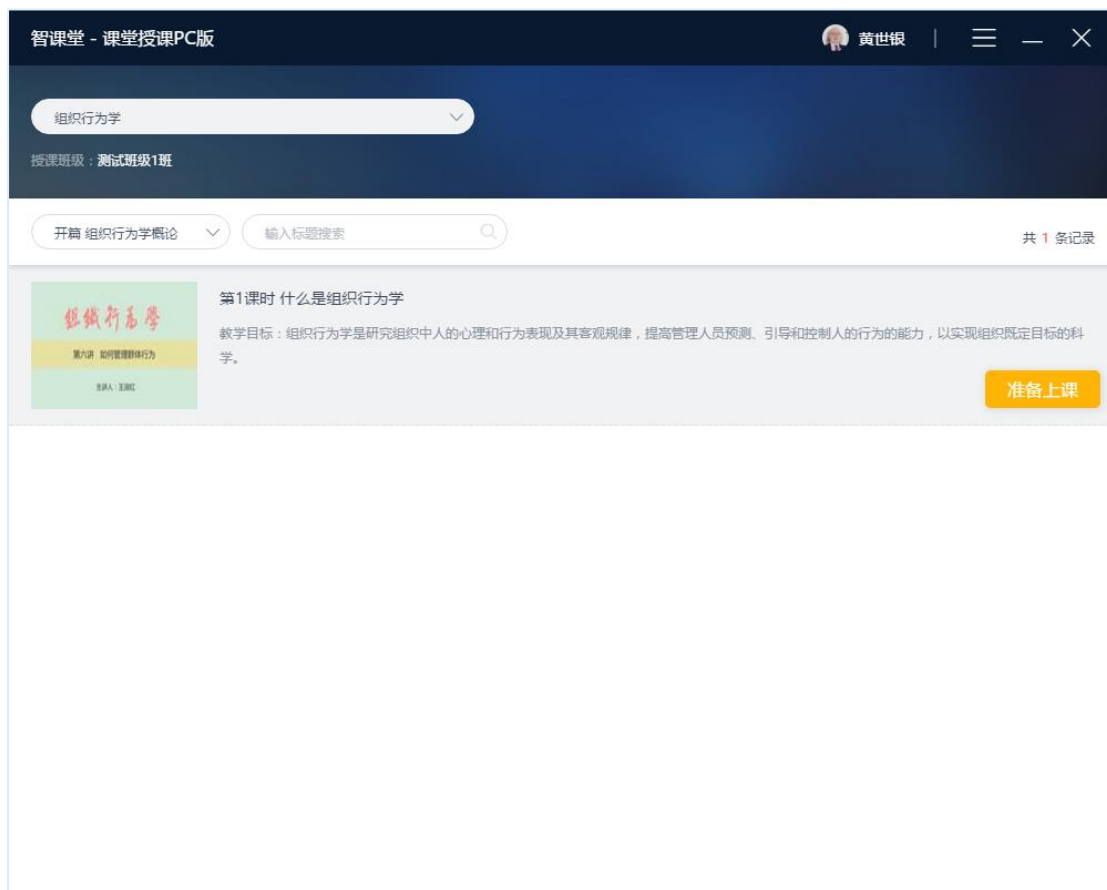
智课堂 - 课堂授课PC版

黄世银

组织行为学

授课班级：测试班级1班

开篇 组织行为学概论

输入标题搜索

共 1 条记录

组织行为学

第六讲 如何管理群体行为

主讲人：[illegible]

第1课时 什么是组织行为学

教学目标：组织行为学是研究组织中人的心理和行为表现及其客观规律，提高管理人员预测、引导和控制人的行为的能力，以实现组织既定目标的科学。

准备上课